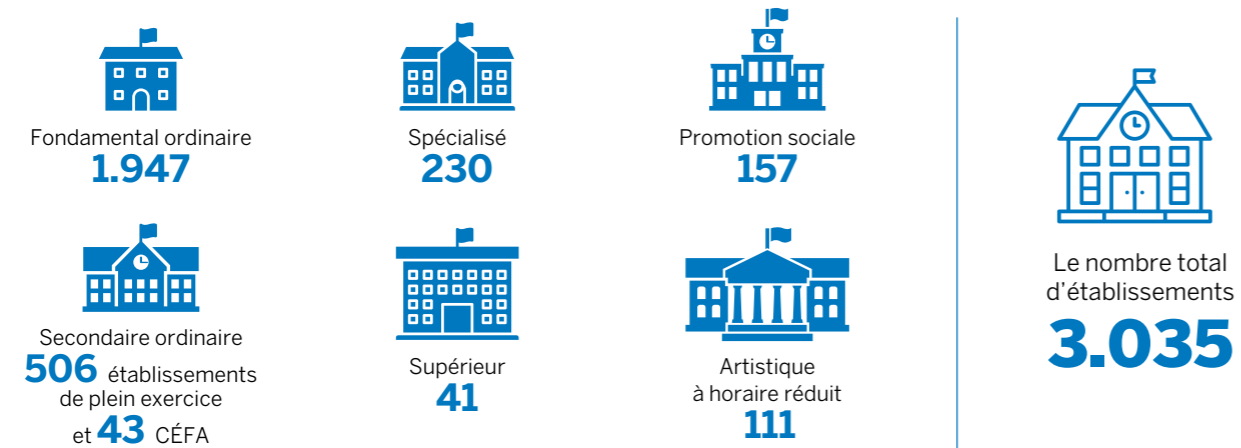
Fondamental ordinaire
1.947

Spécialisé
230

Promotion sociale
157

Secondaire ordinaire
506 établissements de plein exercice et 43 CÉFA

Supérieur
41

Artistique à horaire réduit
111

Le nombre total d'établissements
3.035